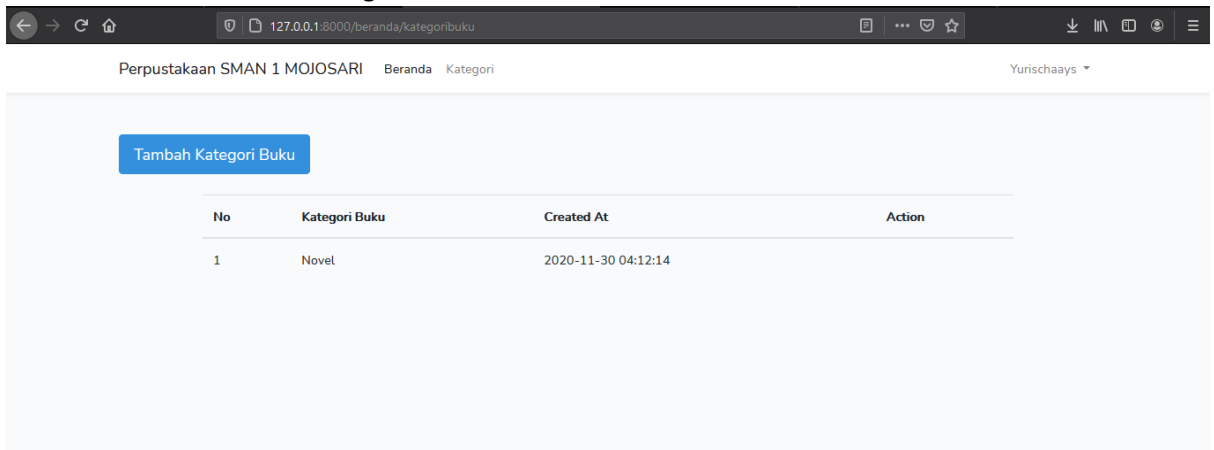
127.0.0.1:8000/beranda/kategoribuku

Perpustakaan SMAN 1 MOJOSARI Beranda Kategori

Yurischaays

Tambah Kategori Buku

| No | Kategori Buku | Created At | Action |
|---|---|---|---|
| 1 | Novel | 2020-11-30 04:12:14 | |